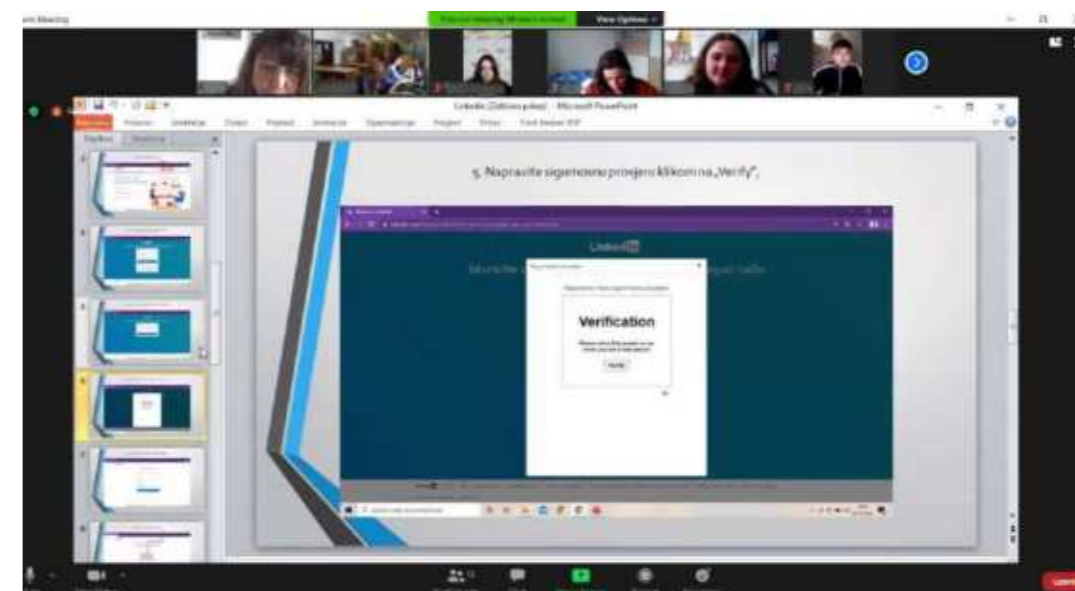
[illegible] Meeting
You are viewing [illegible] screen
View Options

LinkedIn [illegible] - Microsoft PowerPoint
Datoteka Polazno Umetanje Dizajn Prijelazi Animacije Dijaprojekcija Pregled Prikaz Foxit Reader PDF

5. Napravite sigurnosnu provjeru klikom na „Verify".

LinkedIn
Verification
Verify